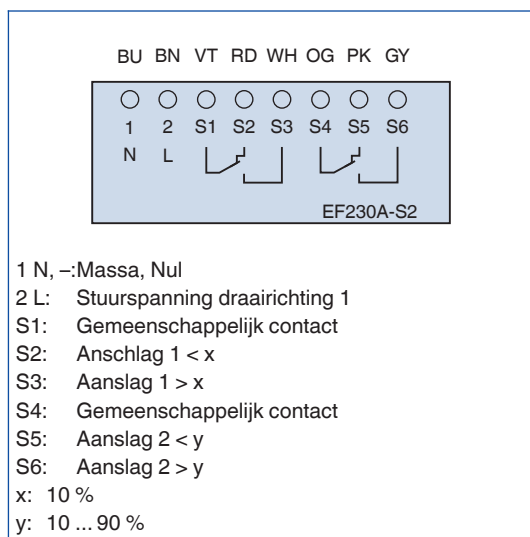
BU BN VT RD WH OG PK GY

1 2 S1 S2 S3 S4 S5 S6
N L

EF230A-S2

1 N, –:Massa, Nul
2 L: Stuurspanning draairichting 1
S1: Gemeenschappelijk contact
S2: Anschlag 1 < x
S3: Aanslag 1 > x
S4: Gemeenschappelijk contact
S5: Aanslag 2 < y
S6: Aanslag 2 > y
x: 10 %
y: 10 ... 90 %